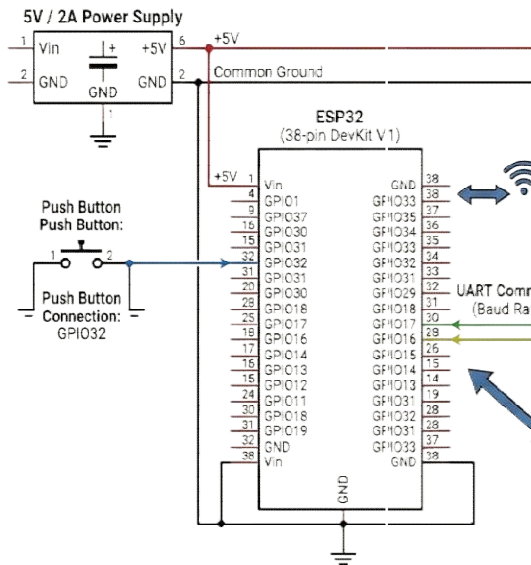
5V / 2A Power Supply

1 Vin
2 GND
+
GND
1
+5V 6
GND 2
+5V
Common Ground

ESP32
(38-pin DevKit V1)

+5V

Push Button
Push Button:
1 2
Push Button
Connection:
GPIO32

| | | | |
|---|---|---|---|
| 1 | Vin | GND | 38 |
| 4 | GPIO1 | GPIO33 | 38 |
| 9 | GPIO37 | GPIO35 | 37 |
| 15 | GPIO30 | GPIO34 | 36 |
| 15 | GPIO31 | GPIO33 | 35 |
| 32 | GPIO32 | GPIO32 | 34 |
| 31 | GPIO31 | GPIO31 | 33 |
| 20 | GPIO30 | GPIO29 | 32 |
| 28 | GPIO18 | GPIO18 | 31 |
| 25 | GPIO17 | GPIO17 | 30 |
| 18 | GPIO17 | GPIO16 | 28 |
| 17 | GPIO16 | GPIO15 | 26 |
| 17 | GPIO14 | GPIO14 | 15 |
| 15 | GPIO13 | GPIO13 | 14 |
| 15 | GPIO12 | GPIO13 | 19 |
| 20 | GPIO11 | GPIO31 | 28 |
| 30 | GPIO18 | GPIO32 | 28 |
| 31 | GPIO19 | GPIO31 | 33 |
| 32 | GND | GPIO33 | 37 |
| 38 | Vin | GND | 38 |

GND

UART Comm
(Baud Ra